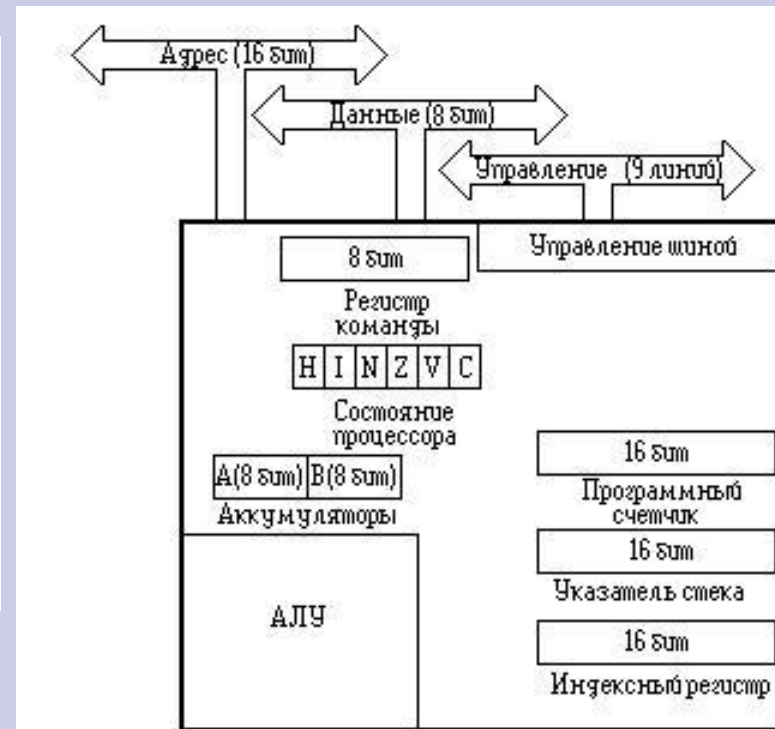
Адрес (16 бит)

Данные (8 бит)

Управление (9 линий)

Управление шиной

8 бит

Регистр команды

| H | I | N | Z | V | C |
|---|---|---|---|---|---|

Состояние процессора

A(8 бит) B(8 бит)

Аккумуляторы

АЛУ

16 бит

Программный счетчик

16 бит

Указатель стека

16 бит

Индексный регистр